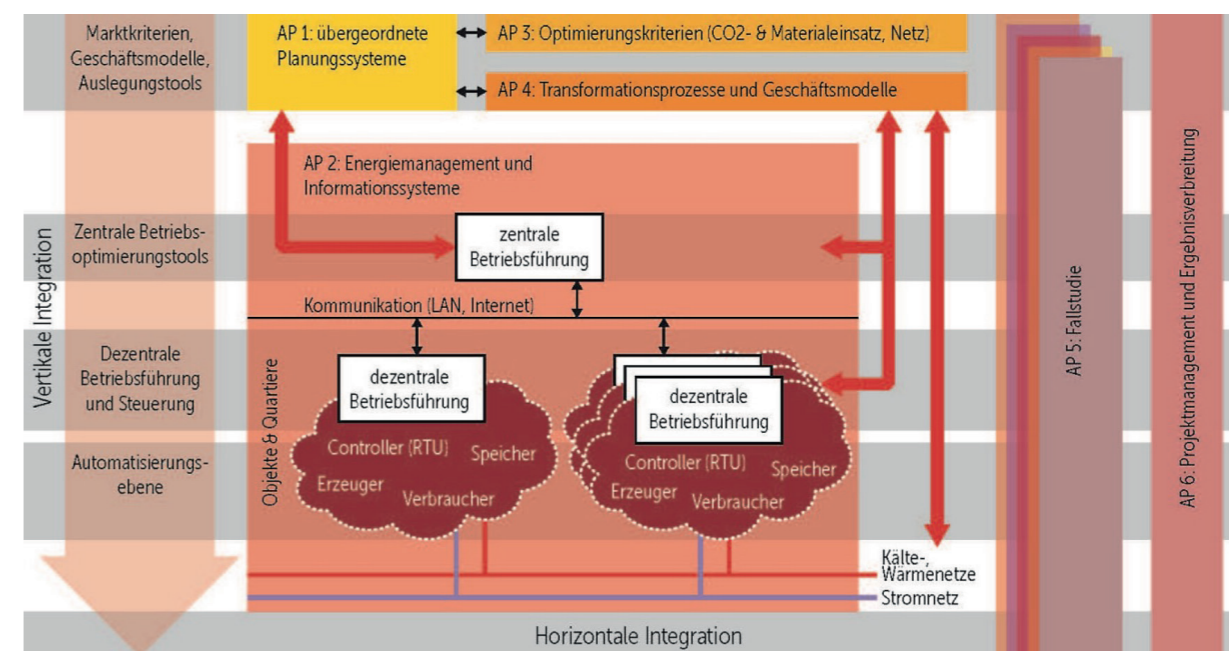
Marktkriterien, Geschäftsmodelle, Auslegungstools

AP 1: übergeordnete Planungssysteme

AP 3: Optimierungskriterien (CO2- & Materialeinsatz, Netz)

AP 4: Transformationsprozesse und Geschäftsmodelle

AP 2: Energiemanagement und Informationssysteme

Vertikale Integration

Zentrale Betriebsoptimierungstools

zentrale Betriebsführung

Kommunikation (LAN, Internet)

Dezentrale Betriebsführung und Steuerung

Objekte & Quartiere

dezentrale Betriebsführung

dezentrale Betriebsführung

Automatisierungsebene

Controller (RTU)
Speicher
Erzeuger
Verbraucher

Controller (RTU)
Speicher
Erzeuger
Verbraucher

Kälte-, Wärmenetze

Stromnetz

Horizontale Integration

AP 5: Fallstudie

AP 6: Projektmanagement und Ergebnisverbreitung